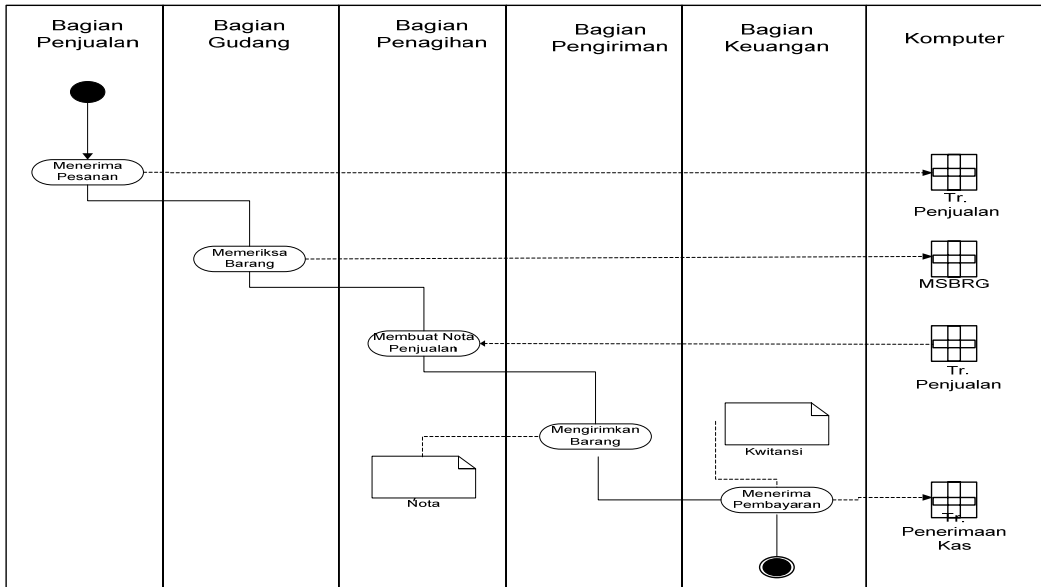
| Bagian Penjualan | Bagian Gudang | Bagian Penagihan | Bagian Pengiriman | Bagian Keuangan | Komputer |
|---|---|---|---|---|---|

Menerima Pesanan

Tr. Penjualan

Memeriksa Barang

MSBRG

Membuat Nota Penjualan

Tr. Penjualan

Kwitansi

Mengirimkan Barang

Nota

Menerima Pembayaran

Tr. Penerimaan Kas